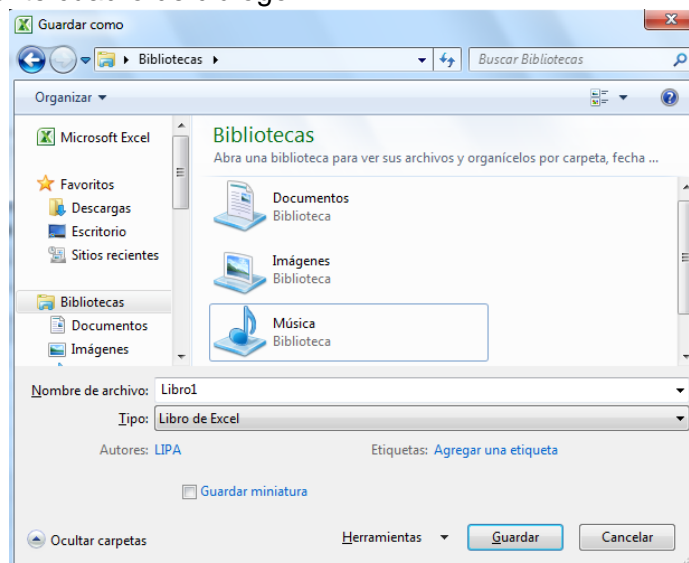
Guardar como

Bibliotecas ▸

Buscar Bibliotecas

Organizar ▾

Microsoft Excel

Favoritos
Descargas
Escritorio
Sitios recientes

Bibliotecas
Documentos
Imágenes

Bibliotecas
Abra una biblioteca para ver sus archivos y organícelos por carpeta, fecha ...

Documentos
Biblioteca

Imágenes
Biblioteca

Música
Biblioteca

Nombre de archivo: Libro1

Tipo: Libro de Excel

Autores: LIPA

Etiquetas: Agregar una etiqueta

Guardar miniatura

Ocultar carpetas

Herramientas ▾

Guardar

Cancelar